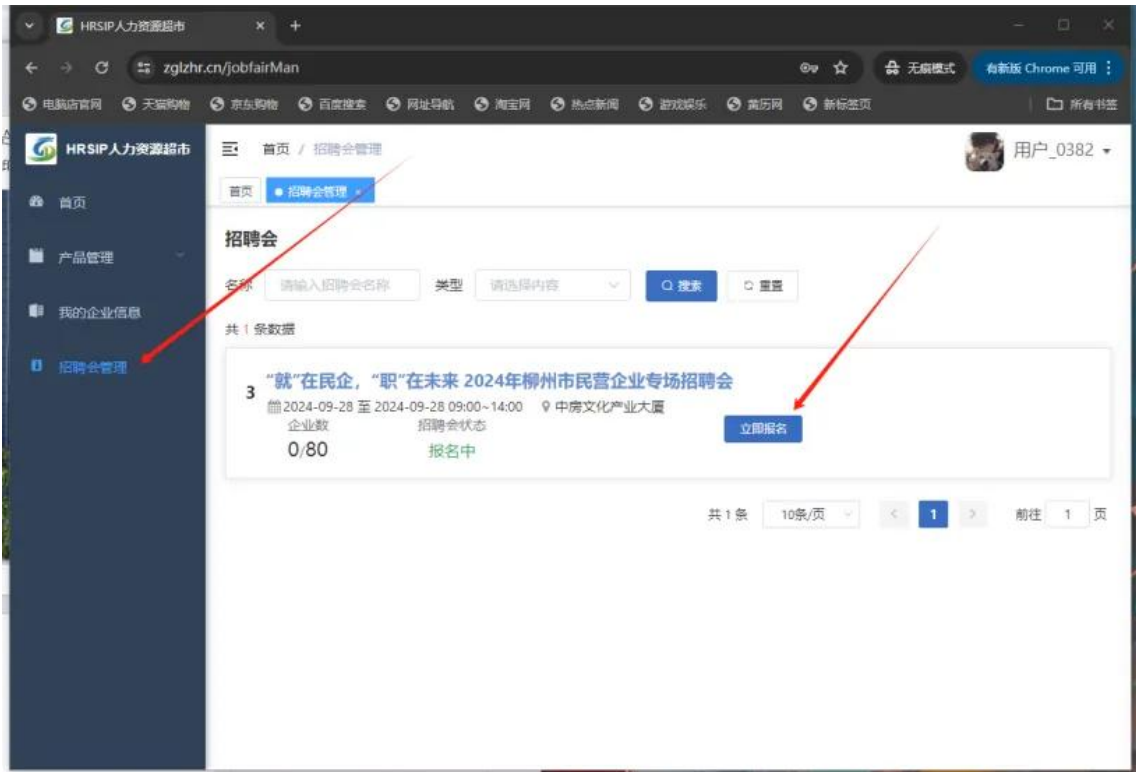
HRSIP人力资源超市 ×
zglzhr.cn/jobfairMan
无痕模式 有新版 Chrome 可用
电脑店官网 天猫购物 京东购物 百度搜索 网址导航 淘宝网 热点新闻 游戏娱乐 简历网 新标签页 所有书签

HRSIP人力资源超市
首页
产品管理
我的企业信息
招聘会管理

首页 / 招聘会管理
用户_0382
首页 招聘会管理 ×

招聘会
名称 请输入招聘会名称 类型 请选择内容 搜索 重置
共 1 条数据

3 "就"在民企，"职"在未来 2024年柳州市民营企业专场招聘会
2024-09-28 至 2024-09-28 09:00~14:00 中房文化产业大厦
企业数 0/80
招聘会状态 报名中
立即报名

共 1 条 10条/页 1 前往 1 页